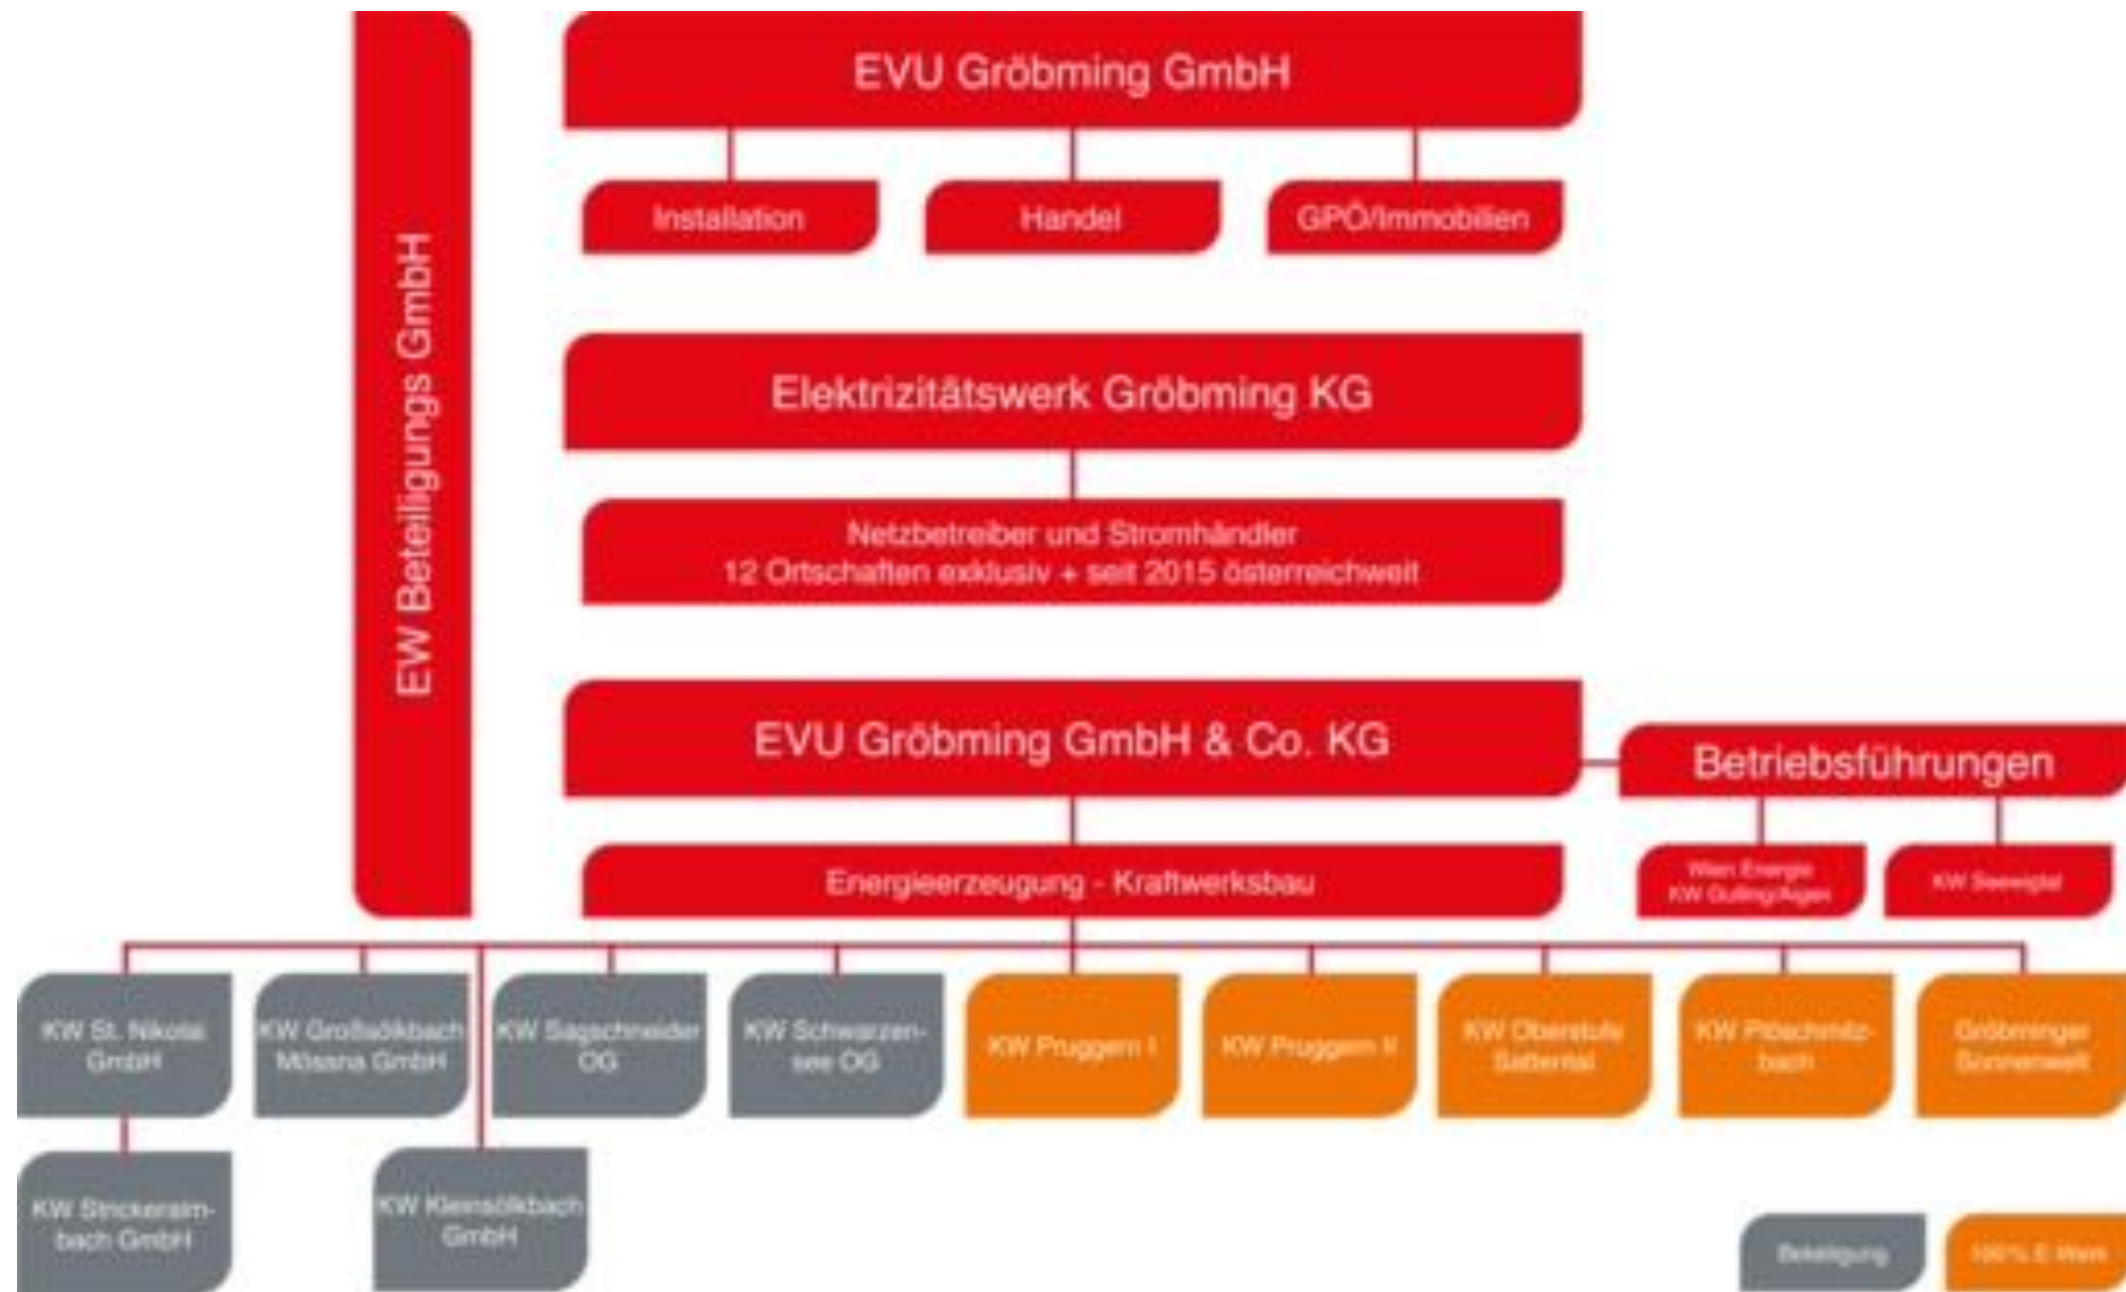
EW Beteiligungs GmbH

EVU Gröbming GmbH

Installation

Handel

GPÖ/Immobilien

Elektrizitätswerk Gröbming KG

Netzbetreiber und Stromhändler
12 Ortschaften exklusiv + seit 2015 österreichweit

EVU Gröbming GmbH & Co. KG

Betriebsführungen

Energieerzeugung - Kraftwerksbau

Wien Energie KW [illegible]

KW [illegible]

KW St. Nikolai GmbH

KW Großsölkbach Mösana GmbH

KW Sagschneider OG

KW Schwarzensee OG

KW Pruggern I

KW Pruggern II

KW Oberstufe Sattental

KW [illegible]bach

Gröbminger Sonnenwelt

KW Strickeralmbach GmbH

KW Kleinsölkbach GmbH

Beteiligung

100% E-Werk